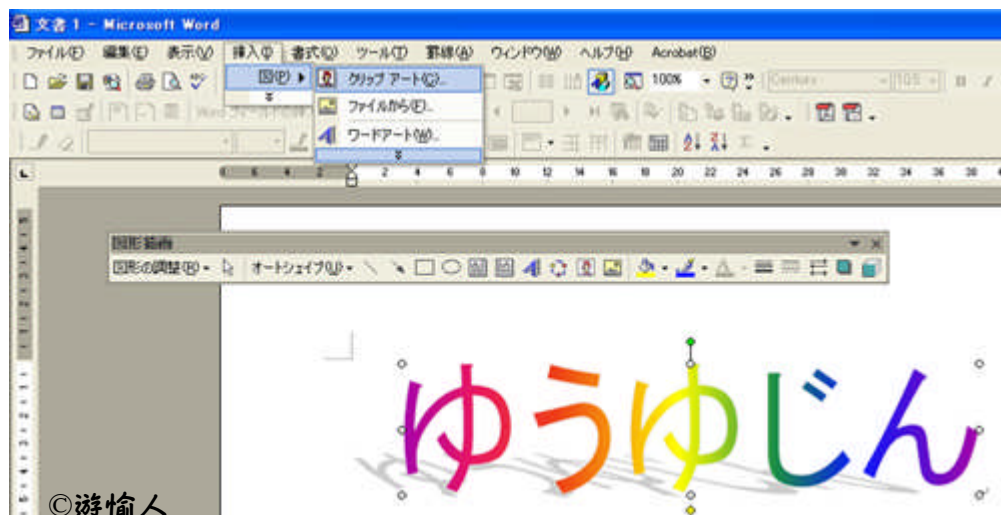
文書 1 - Microsoft Word

ファイル(F) 編集(E) 表示(V) 挿入(I) 書式(O) ツール(T) 罫線(A) ウィンドウ(W) ヘルプ(H) Acrobat(B)

図(P) ▸
クリップ アート(C)...
ファイルから(F)...
ワードアート(W)...

100%
Century

図形描画
図形の調整(R) ▾ オートシェイプ(U) ▾

ゆうゆじん

©遊愉人